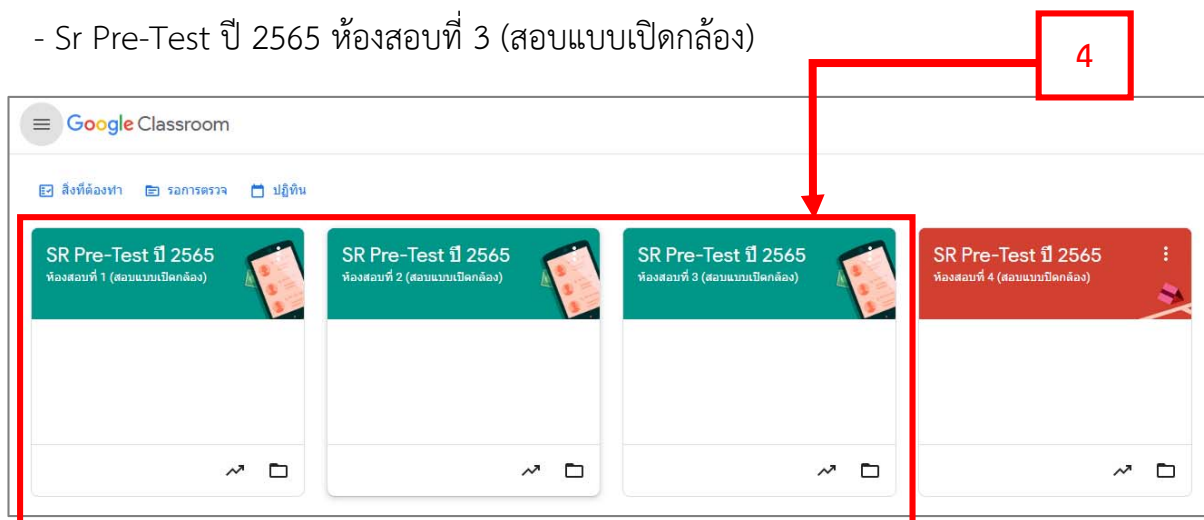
- Sr Pre-Test ปี 2565 ห้องสอบที่ 3 (สอบแบบเปิดกล้อง)

4

Google Classroom

สิ่งที่ต้องทำ รอการตรวจ ปฏิทิน

SR Pre-Test ปี 2565
ห้องสอบที่ 1 (สอบแบบเปิดกล้อง)

SR Pre-Test ปี 2565
ห้องสอบที่ 2 (สอบแบบเปิดกล้อง)

SR Pre-Test ปี 2565
ห้องสอบที่ 3 (สอบแบบเปิดกล้อง)

SR Pre-Test ปี 2565
ห้องสอบที่ 4 (สอบแบบเปิดกล้อง)